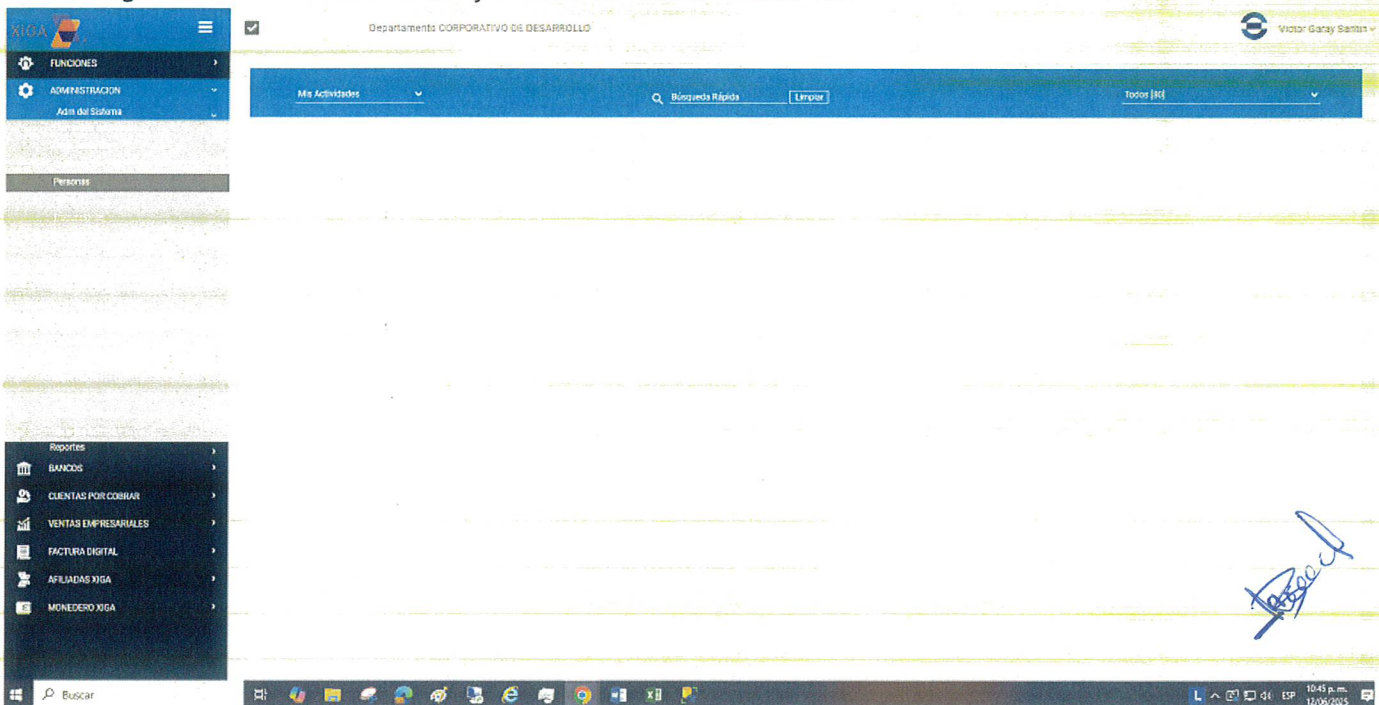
XIGA

Departamento CORPORATIVO DE DESARROLLO

Victor Garay Santan

FUNCIONES

ADMINISTRACION

Adm del Sistema

Personas

Mis Actividades

Búsqueda Rápida

Limpiar

Todos (80)

Reportes

BANCOS

CUENTAS POR COBRAR

VENTAS EMPRESARIALES

FACTURA DIGITAL

AFILIADAS XIGA

MONEDERO XIGA

Buscar

ESP

10:45 p. m.
12/06/2025